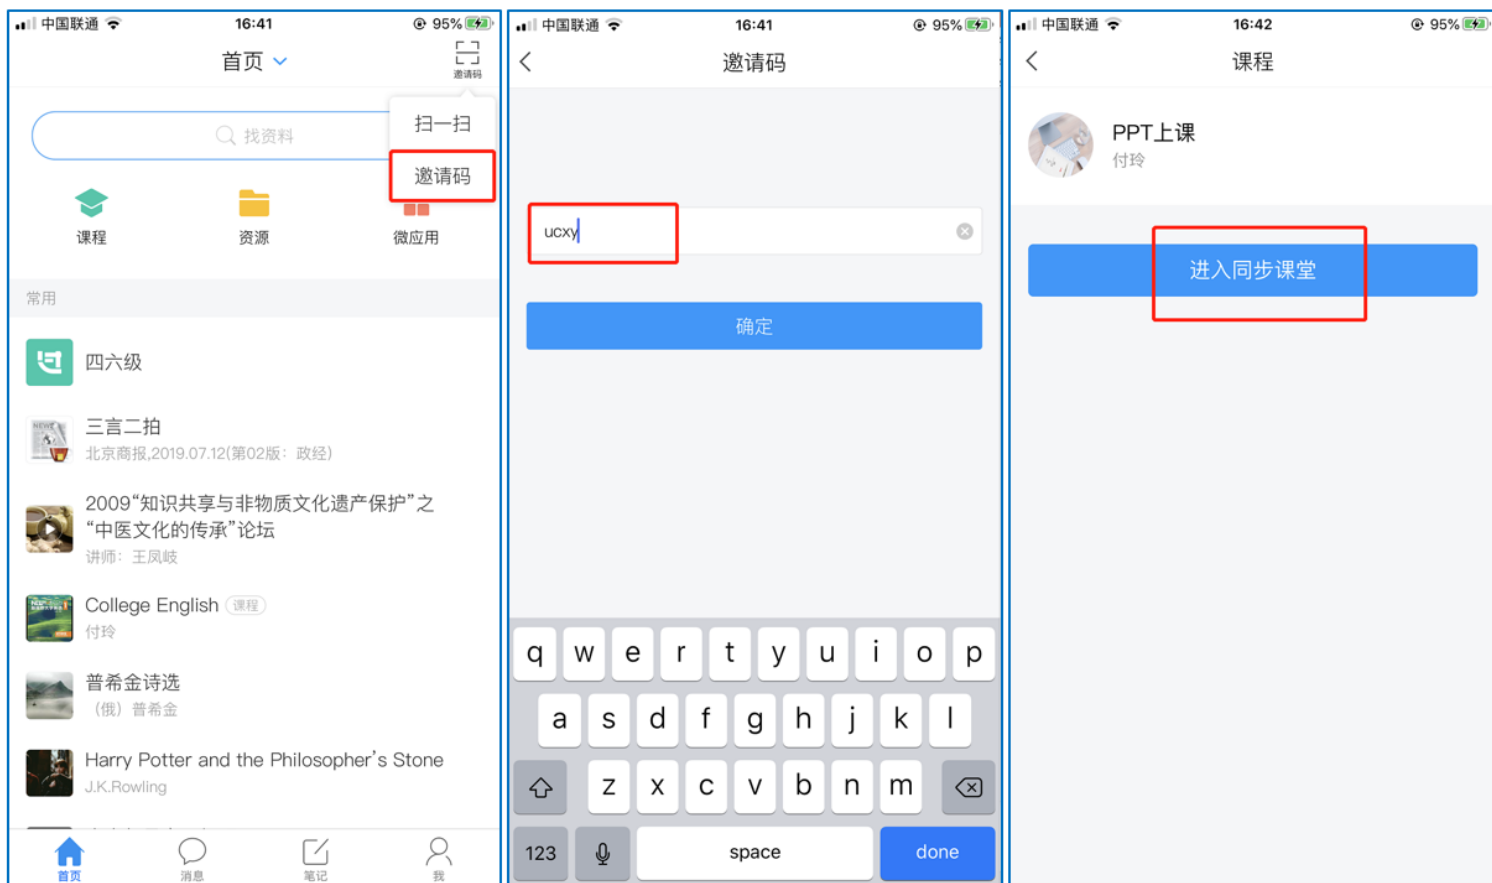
中国联通 16:41 95%

首页

邀请码

找资料

扫一扫

邀请码

课程 资源 微应用

常用

四六级

三言二拍
北京商报,2019.07.12(第02版：政经)

2009"知识共享与非物质文化遗产保护"之"中医文化的传承"论坛
讲师：王凤岐

College English 课程
付玲

普希金诗选
（俄）普希金

Harry Potter and the Philosopher's Stone
J.K.Rowling

首页 消息 笔记 我

中国联通 16:41 95%

邀请码

ucxy

确定

q w e r t y u i o p
a s d f g h j k l
z x c v b n m
123 space done

中国联通 16:42 95%

课程

PPT上课
付玲

进入同步课堂